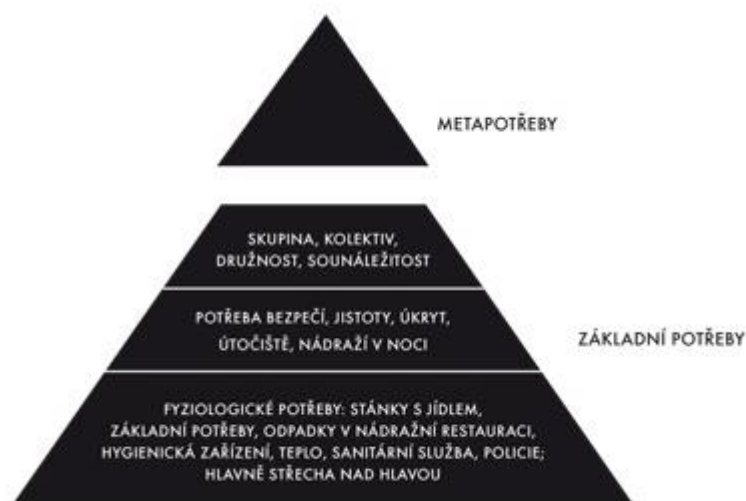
METAPOTŘEBY

SKUPINA, KOLEKTIV, DRUŽNOST, SOUNÁLEŽITOST

POTŘEBA BEZPEČÍ, JISTOTY, ÚKRYT, ÚTOČIŠTĚ, NÁDRAŽÍ V NOCI

ZÁKLADNÍ POTŘEBY

FYZIOLOGICKÉ POTŘEBY: STÁNKY S JÍDLEM, ZÁKLADNÍ POTŘEBY, ODPADKY V NÁDRAŽNÍ RESTAURACI, HYGIENICKÁ ZAŘÍZENÍ, TEPLO, SANITÁRNÍ SLUŽBA, POLICIE; HLAVNĚ STŘECHA NAD HLAVOU